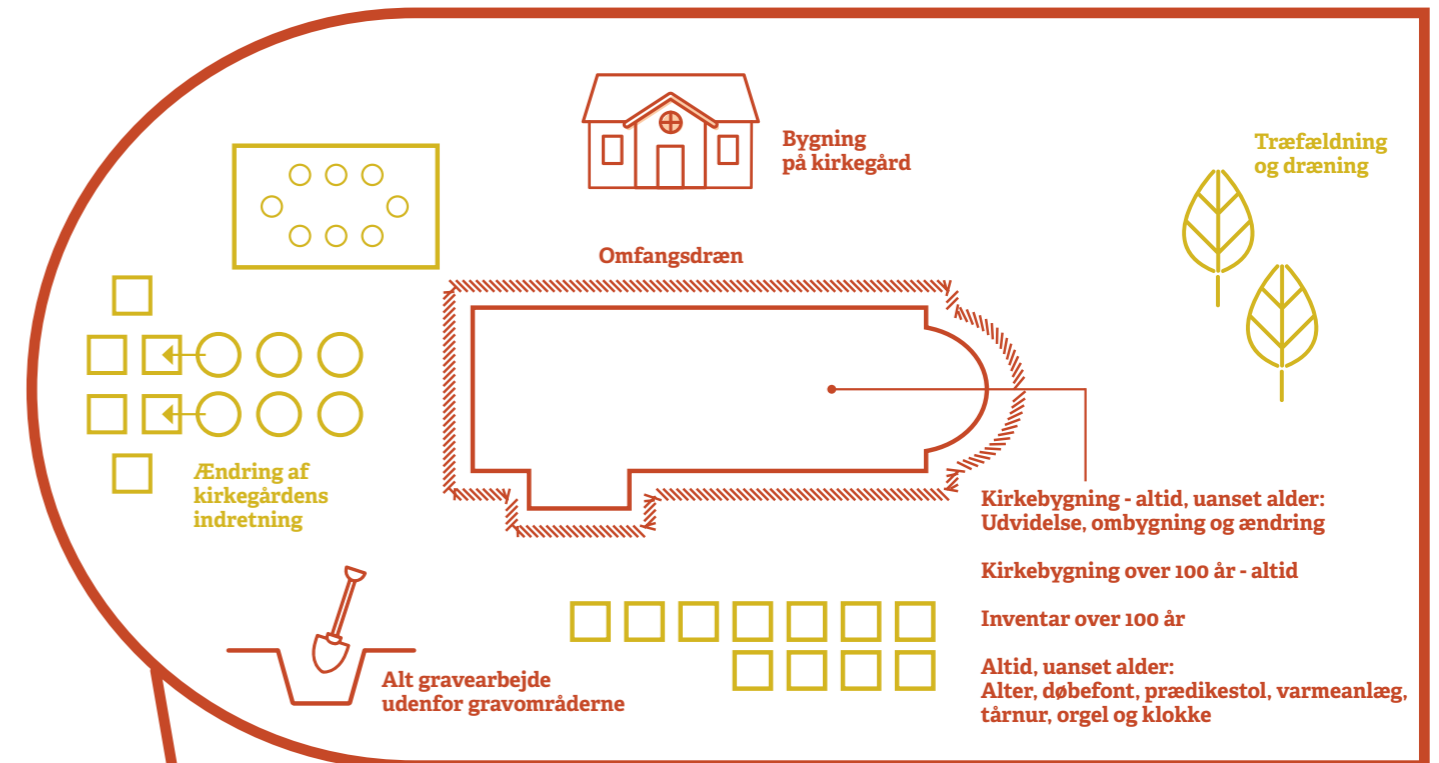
Bygning på kirkegård

Træfældning og dræning

Omfangsdræn

Ændring af kirkegårdens indretning

Kirkebygning - altid, uanset alder: Udvidelse, ombygning og ændring

Kirkebygning over 100 år - altid

Inventar over 100 år

Altid, uanset alder: Alter, døbefont, prædikestol, varmeanlæg, tårnur, orgel og klokke

Alt gravearbejde udenfor gravområderne